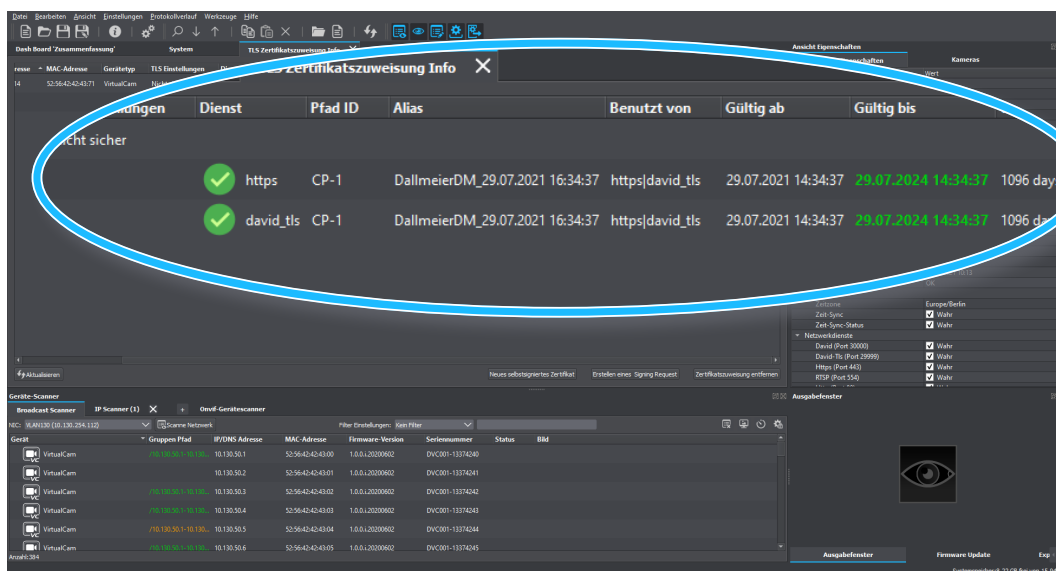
Datei Bearbeiten Ansicht Einstellungen Protokollverlauf Werkzeuge Hilfe

Dash Board 'Zusammenfassung' System TLS Zertifikatszuweisung Info

Ansicht Eigenschaften

resse MAC-Adresse Gerätetyp TLS Einstellungen

Kameras

Wert

14 52:56:42:42:43:71 VirtualCam

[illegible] Zertifikatszuweisung Info ✕

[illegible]ungen | Dienst | Pfad ID | Alias | Benutzt von | Gültig ab | Gültig bis

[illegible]icht sicher

| | Dienst | Pfad ID | Alias | Benutzt von | Gültig ab | Gültig bis | |
|---|---|---|---|---|---|---|---|
| | https | CP-1 | DallmeierDM_29.07.2021 16:34:37 | https\|david_tls | 29.07.2021 14:34:37 | 29.07.2024 14:34:37 | 1096 day |
| | david_tls | CP-1 | DallmeierDM_29.07.2021 16:34:37 | https\|david_tls | 29.07.2021 14:34:37 | 29.07.2024 14:34:37 | 1096 day |

Zeitzone Europe/Berlin
Zeit-Sync Wahr
Zeit-Sync-Status Wahr
Netzwerkdienste
David (Port 30000) Wahr
David-Tls (Port 29999) Wahr
Https (Port 443) Wahr
RTSP (Port 554) Wahr

Aktualisieren

Neues selbstsigniertes Zertifikat | Erstellen eines Signing Request | Zertifikatszuweisung entfernen

Geräte-Scanner

Broadcast Scanner | IP Scanner (1) | Onvif-Gerätescanner

Ausgabefenster

NIC: VLAN130 (10.130.254.112) Scanne Netzwerk Filter Einstellungen: Kein Filter

| Gerät | Gruppen Pfad | IP/DNS Adresse | MAC-Adresse | Firmware-Version | Seriennummer | Status | Bild |
|---|---|---|---|---|---|---|---|
| VirtualCam | /10.130.50.1-10.130... | 10.130.50.1 | 52:56:42:42:43:00 | 1.0.0.i.20200602 | DVC001-13374240 | | |
| VirtualCam | | 10.130.50.2 | 52:56:42:42:43:01 | 1.0.0.i.20200602 | DVC001-13374241 | | |
| VirtualCam | /10.130.50.1-10.130... | 10.130.50.3 | 52:56:42:42:43:02 | 1.0.0.i.20200602 | DVC001-13374242 | | |
| VirtualCam | /10.130.50.1-10.130... | 10.130.50.4 | 52:56:42:42:43:03 | 1.0.0.i.20200602 | DVC001-13374243 | | |
| VirtualCam | /10.130.50.1-10.130... | 10.130.50.5 | 52:56:42:42:43:04 | 1.0.0.i.20200602 | DVC001-13374244 | | |
| VirtualCam | /10.130.50.1-10.130... | 10.130.50.6 | 52:56:42:42:43:05 | 1.0.0.i.20200602 | DVC001-13374245 | | |

Anzahl:384

Ausgabefenster | Firmware Update | Exp